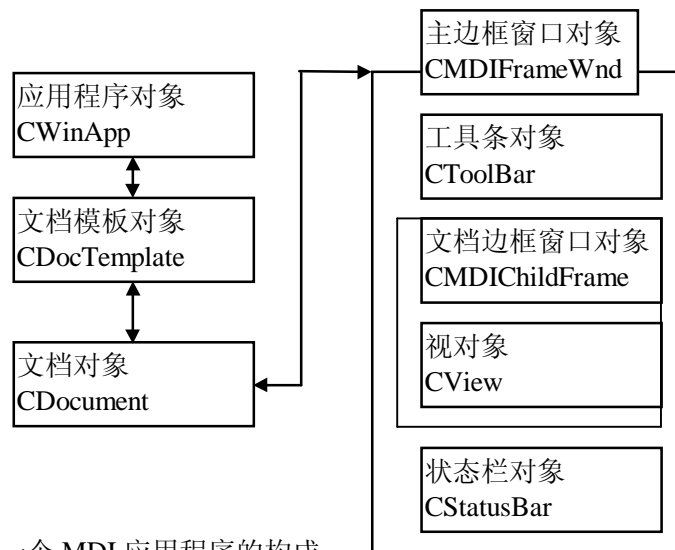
应用程序对象
CWinApp

文档模板对象
CDocTemplate

文档对象
CDocument

主边框窗口对象
CMDIFrameWnd

工具条对象
CToolBar

文档边框窗口对象
CMDIChildFrame

视对象
CView

状态栏对象
CStatusBar

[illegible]个MDI应用程序的构成